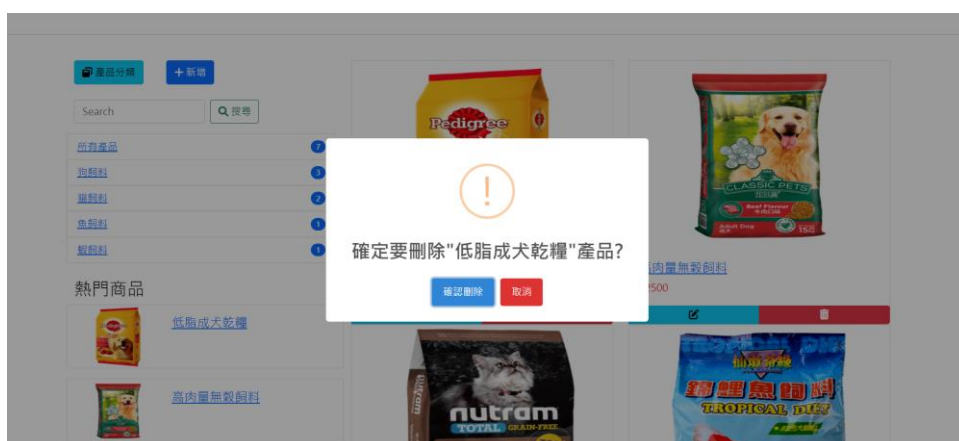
產品分類

+ 新增

Search

搜尋

所有產品 7

狗飼料 3

貓飼料 2

魚飼料 1

蝦飼料 1

熱門商品

低脂成犬乾糧

高肉量無穀飼料

Pedigree

CLASSIC PETS

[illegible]高肉量無穀飼料

$500

nutram

TOTAL GRAIN-FREE

錦鯉魚飼料

TROPICAL DIET

!

確定要刪除"低脂成犬乾糧"產品?

確認刪除

取消